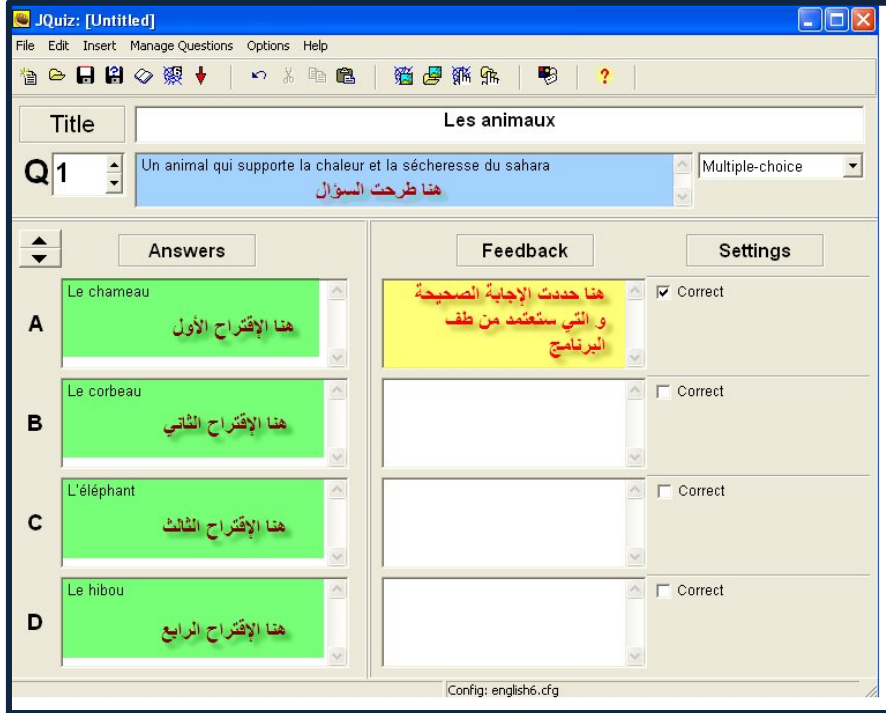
JQuiz: [Untitled]

File Edit Insert Manage Questions Options Help

?

Title

Les animaux

Q 1

Un animal qui supporte la chaleur et la sécheresse du sahara

هنا طرحت السؤال

Multiple-choice

Answers

Feedback

Settings

A

Le chameau

هنا الإقتراح الأول

هنا حددت الإجابة الصحيحة و التي ستعتمد من طف البرنامج

Correct

B

Le corbeau

هنا الإقتراح الثاني

Correct

C

L'éléphant

هنا الإقتراح الثالث

Correct

D

Le hibou

هنا الإقتراح الرابع

Correct

Config: english6.cfg